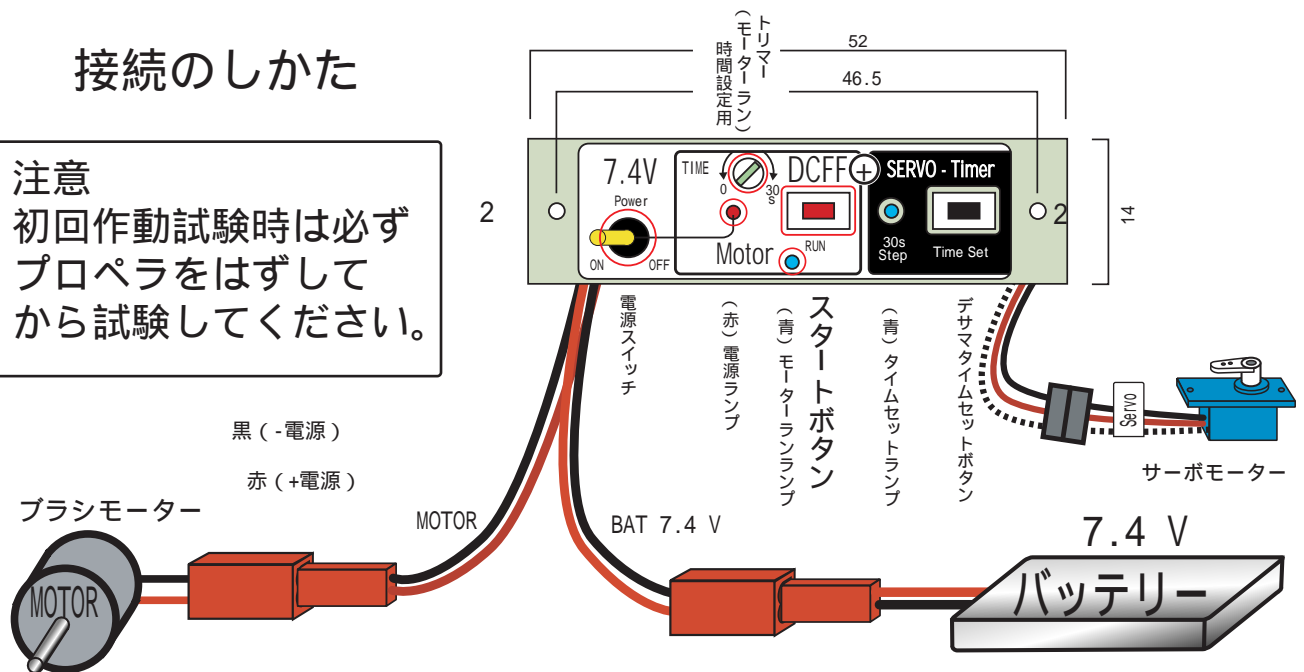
接続のしかた

注意
初回作動試験時は必ず
プロペラをはずして
から試験してください。

トリマー
（モーターラン）
時間設定用

52
46.5
2
2
14

7.4V
Power
ON OFF
TIME
0
30
s
DCFF
Motor
RUN
SERVO - Timer
30s
Step
Time Set

電源スイッチ
（赤）電源ランプ
（青）モーターランランプ
スタートボタン
（青）タイムセットランプ
デサマタイムセットボタン

黒（-電源）
赤（+電源）
ブラシモーター
MOTOR
MOTOR
BAT 7.4 V
7.4 V
バッテリー
Servo
サーボモーター